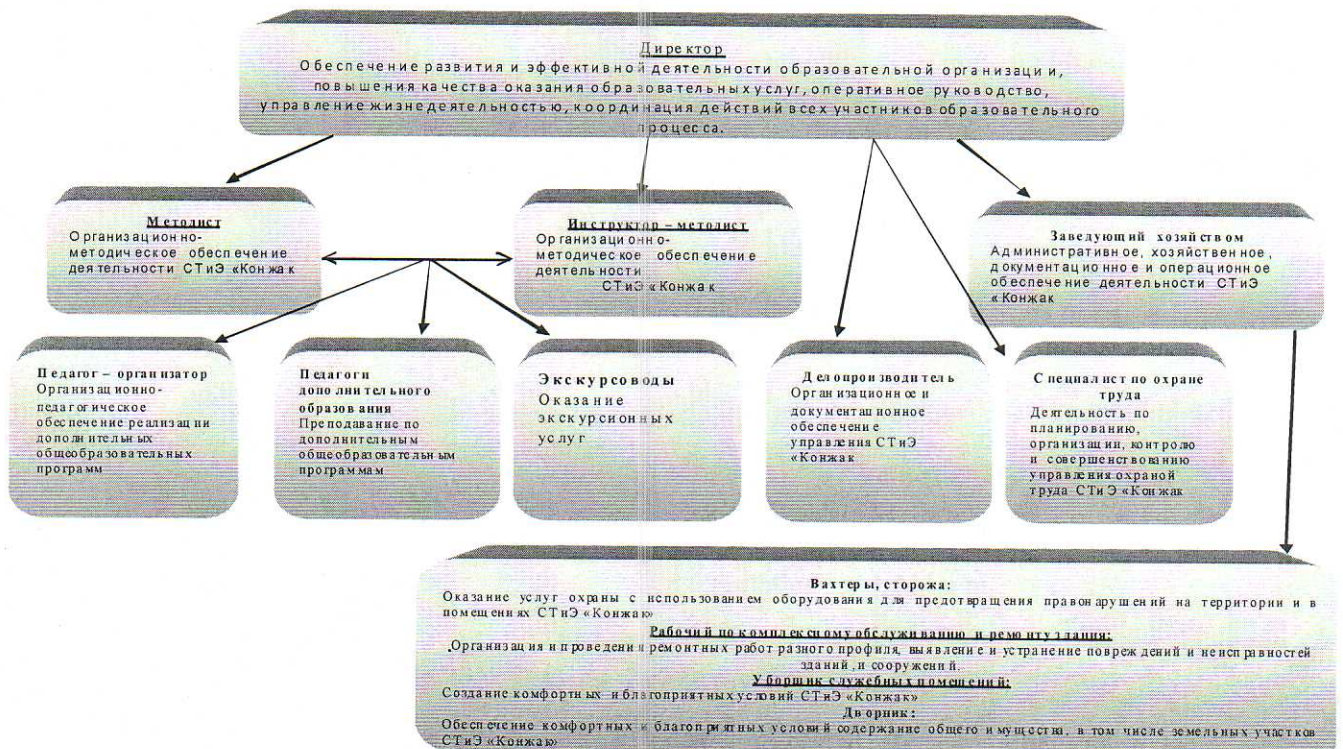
Директор
Обеспечение развития и эффективной деятельности образовательной организации, повышения качества оказания образовательных услуг, оперативное руководство, управление жизнедеятельностью, координация действий всех участников образовательного процесса.

Методист
Организационно-методическое обеспечение деятельности СТиЭ «Конжак

Инструктор – методист
Организационно-методическое обеспечение деятельности СТиЭ «Конжак

Заведующий хозяйством
Административное, хозяйственное, документационное и операционное обеспечение деятельности СТиЭ «Конжак

Педагог – организатор
Организационно-педагогическое обеспечение реализации дополнительных общеобразовательных программ

Педагоги дополнительного образования
Преподавание по дополнительным общеобразовательным программам

Экскурсоводы
Оказание экскурсионных услуг

Делопроизводитель
Организационное и документационное обеспечение управления СТиЭ «Конжак

Специалист по охране труда
Деятельность по планированию, организации, контролю и совершенствованию управления охраной труда СТиЭ «Конжак

Вахтеры, сторожа:
Оказание услуг охраны с использованием оборудования для предотвращения правонарушений на территории и в помещениях СТиЭ «Конжак»
Рабочий по комплексному обслуживанию и ремонту здания:
,Организация и проведения ремонтных работ разного профиля, выявление и устранение повреждений и неисправностей зданий, и сооружений.
Уборщик служебных помещений:
Создание комфортных и благоприятных условий СТиЭ «Конжак»
Дворник:
Обеспечение комфортных и благоприятных условий содержание общего имущества, в том числе земельных участков СТиЭ «Конжак»